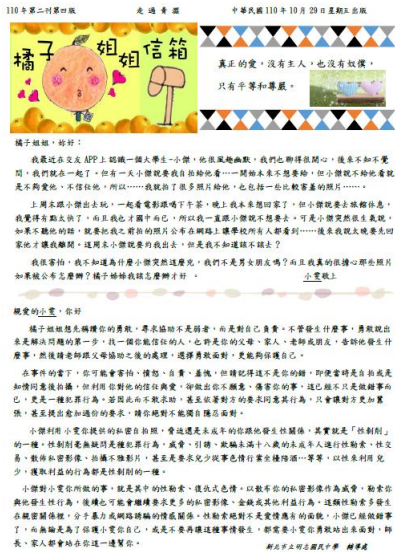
110年第二刊第四版　　走　過　青　澀　　中華民國110年10月29日星期五出版

橘子姐姐信箱

真正的愛，沒有主人，也沒有奴僕，只有平等和尊嚴。

橘子姐姐，妳好：

我最近在交友APP上認識一個大學生-小傑，他很風趣幽默，我們也聊得很開心，後來不知不覺間，我們就在一起了，但有一天小傑說要我拍張照片給他看……開始本來不想要拍，但小傑說不拍他會說是不夠愛他、不信任他，所以……我就拍了很多照片給他，也包括一些比較害羞的照片……。

上周末跟小傑出去玩，一起看電影跟吃下午茶，晚上我本來想回家了，但小傑說要去旅館休息，我覺得有點太快了，而且我也才國中而已，所以我一直跟小傑說不想要去，可是小傑突然很生氣說，如果不聽他的話，就要把我之前拍的照片公布在網路上讓學校所有人都看到……後來我就去旅館先回家就才讓我離開。這周末小傑說要約我出去，但是我不知道該不該去？

我很害怕，我不知道為什麼小傑突然這麼兇，我們不是男女朋友嗎？而且我真的很擔心那些照片如果被公布怎麼辦？橘子姊姊我該怎麼辦才好。　　小雯敬上

親愛的小雯，你好

橘子姐姐想先稱讚你的勇敢，尋求協助不是弱者，而是對自己負責。不管發生什麼事，勇敢說出來是解決問題的第一步，找一個你能信任的人，也許是你的父母、家人、老師或朋友，告訴他發生什麼事，然後請老師跟父母協助之後的處理，選擇勇敢面對，更能夠保護自己。

在事件的當下，你可能會害怕、憤怒、自責、羞愧，但請記得這不是你的錯，即使當時是自己拍下照片或同意後拍攝，但利用你對他的信任與愛，卻做出你不願意，傷害你的事，這已經不只是做錯事而已，更是一種犯罪行為。若因此而不敢求助，甚至被要求分手或被要求見面，當被害人自己不敢求助，長久下來甚至被當成一種對方要的，常常會被迫的一步，只會讓自己更加無法面對，繼續陷入危險的狀況中。

小傑利用小雯你對他的信任與愛，曾經以自己的私密照片而受到威脅，你可以向警察機關報案要求對方刪除已散布的照片。如果照片已經被散布到網路上，也可以向 iWIN 網路內容防護機構申訴，請求刪除網路上的照片。

小雯除了要保護自己外，也不要害怕說出來，面對傷害時，你並不孤單，也不需要隱藏，讓我們一起陪伴你度過，在這一過程中，你不需要一個人承擔，一起面對、一起找到解決的方法，並讓你了解家人與老師都會是你的後盾，陪你度過這一連串的事。

新北市立明志國民中學　輔導處